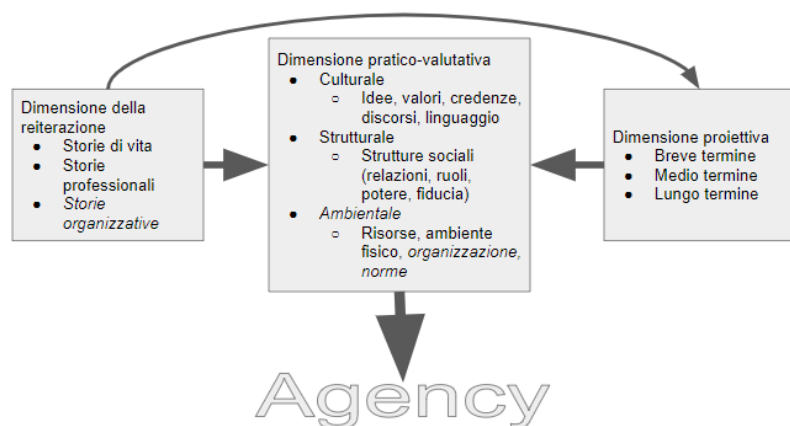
Dimensione della reiterazione
- Storie di vita
- Storie professionali
- *Storie organizzative*

Dimensione pratico-valutativa
- Culturale
  - Idee, valori, credenze, discorsi, linguaggio
- Strutturale
  - Strutture sociali (relazioni, ruoli, potere, fiducia)
- *Ambientale*
  - Risorse, ambiente fisico, *organizzazione, norme*

Dimensione proiettiva
- Breve termine
- Medio termine
- Lungo termine

Agency